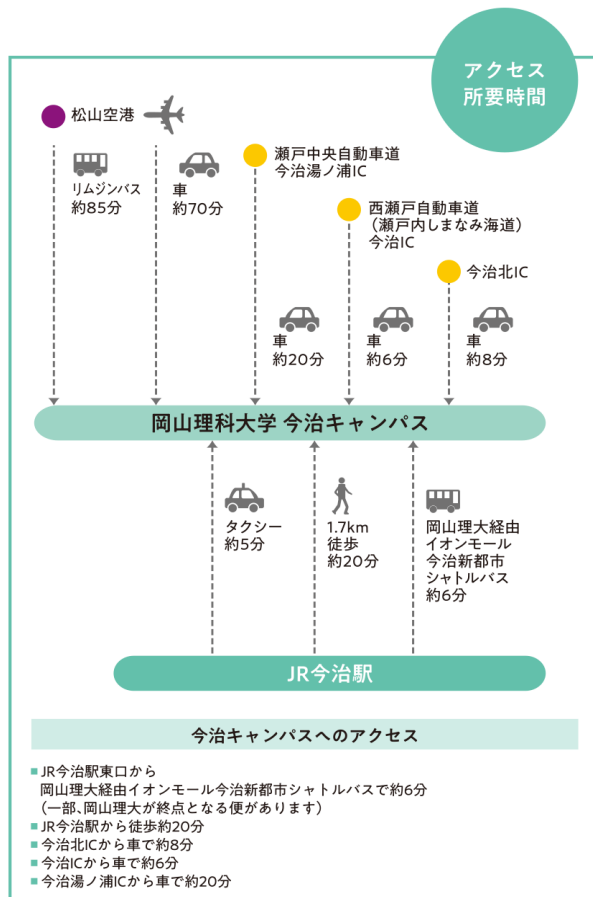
アクセス
所要時間

松山空港

リムジンバス
約85分

車
約70分

瀬戸中央自動車道
今治湯ノ浦IC

車
約20分

西瀬戸自動車道
（瀬戸内しまなみ海道）
今治IC

車
約6分

今治北IC

車
約8分

岡山理科大学 今治キャンパス

タクシー
約5分

1.7km
徒歩
約20分

岡山理大経由
イオンモール
今治新都市
シャトルバス
約6分

JR今治駅

今治キャンパスへのアクセス

■ JR今治駅東口から
岡山理大経由イオンモール今治新都市シャトルバスで約6分
（一部、岡山理大が終点となる便があります）
■ JR今治駅から徒歩約20分
■ 今治北ICから車で約8分
■ 今治ICから車で約6分
■ 今治湯ノ浦ICから車で約20分